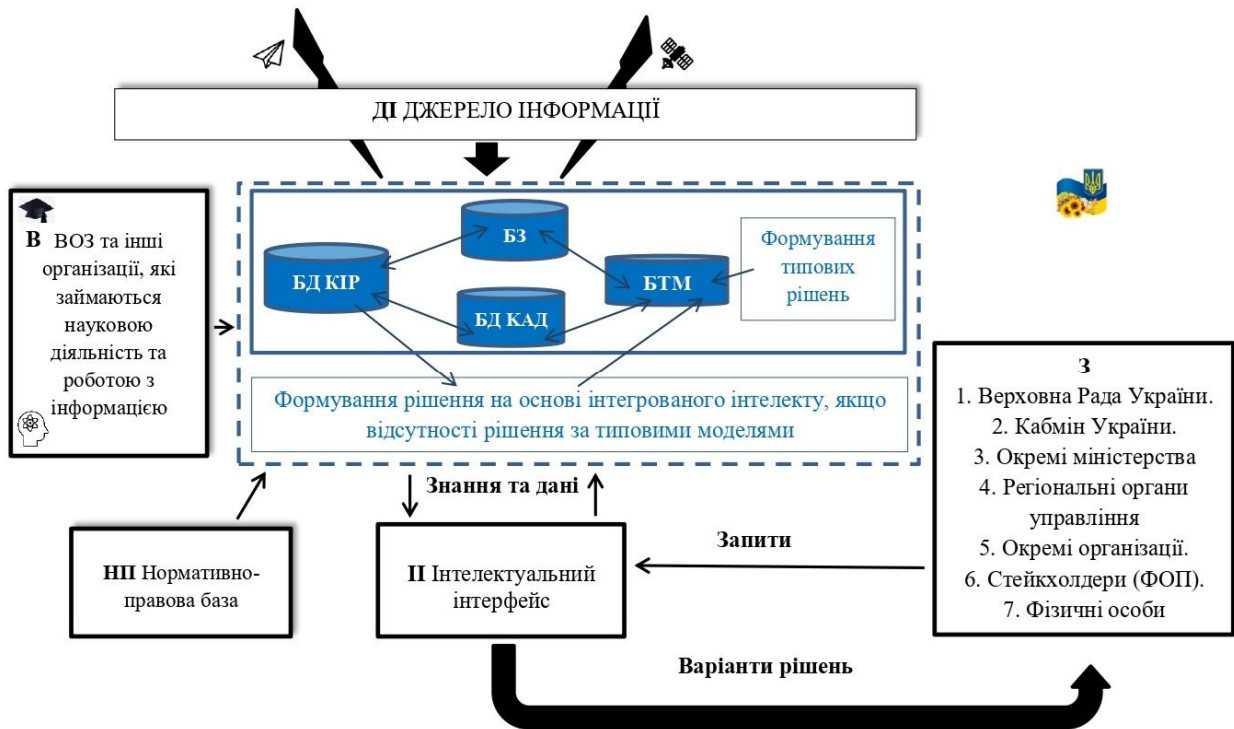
ДІ ДЖЕРЕЛО ІНФОРМАЦІЇ

В ВОЗ та інші організації, які займаються науковою діяльність та роботою з інформацією

БЗ

БД КІР

БТМ

БД КАД

Формування типових рішень

Формування рішення на основі інтегрованого інтелекту, якщо відсутності рішення за типовими моделями

Знання та дані

НП Нормативно-правова база

ІІ Інтелектуальний інтерфейс

Запити

З
1. Верховна Рада України.
2. Кабмін України.
3. Окремі міністерства
4. Регіональні органи управління
5. Окремі організації.
6. Стейкхолдери (ФОП).
7. Фізичні особи

Варіанти рішень